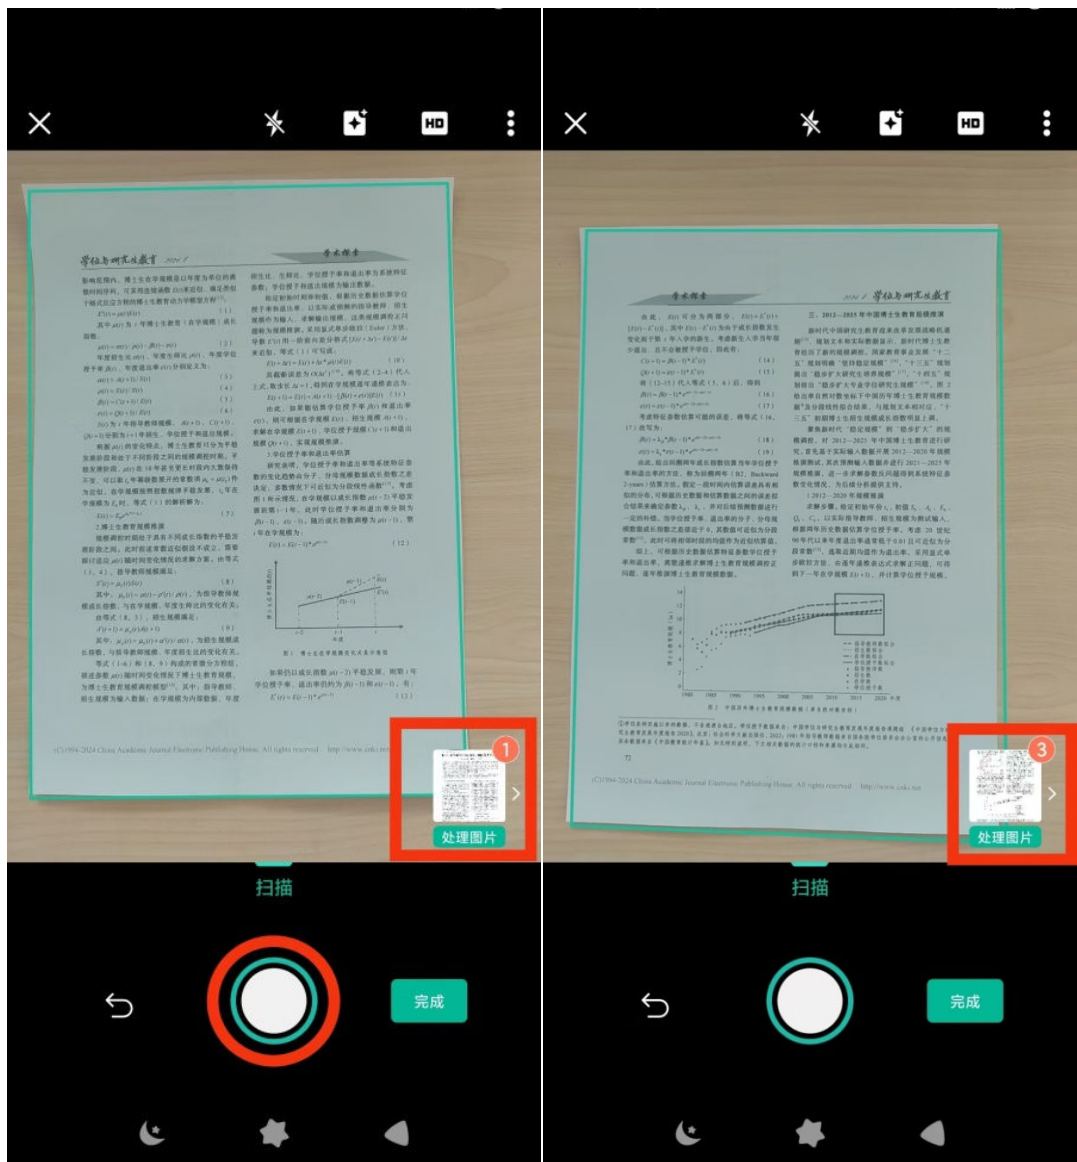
HD

学位与研究生教育

学术探索

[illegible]

(C)1994-2024 China Academic Journal Electronic Publishing House. All rights reserved. http://www.cnki.net

1

处理图片

扫描

完成

HD

学术探索

学位与研究生教育

三、2012—2025年中国博士生教育规模预测

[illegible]

72

(C)1994-2024 China Academic Journal Electronic Publishing House. All rights reserved. http://www.cnki.net

3

处理图片

扫描

完成